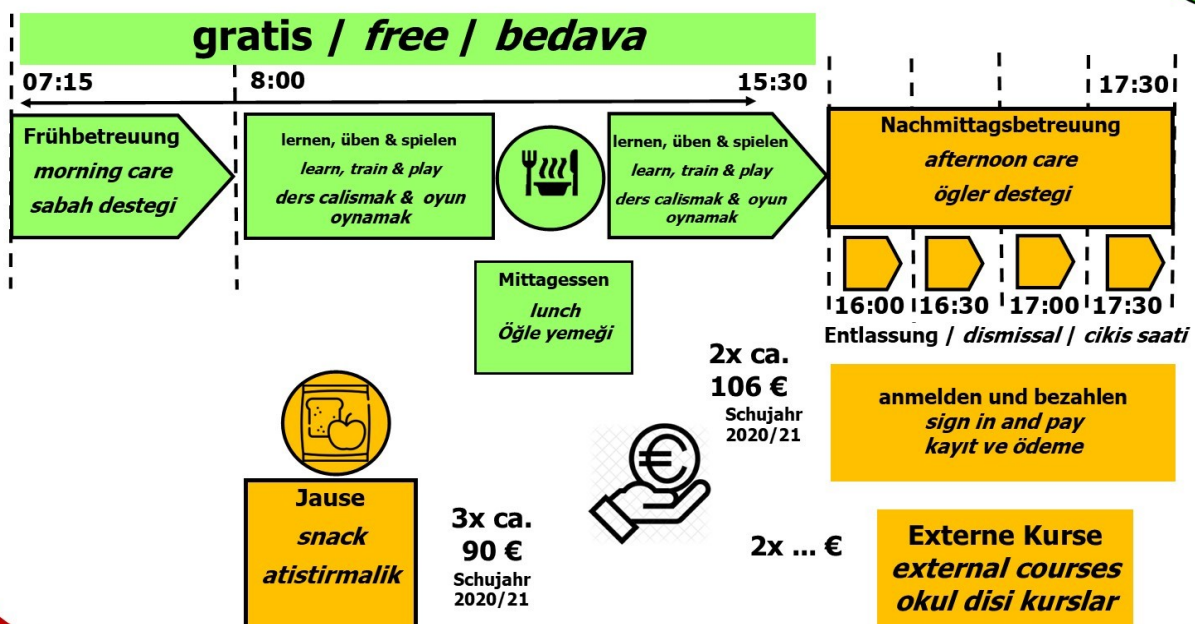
gratis / free / bedava

07:15
8:00
15:30
17:30

Frühbetreuung
morning care
sabah destegi

lernen, üben & spielen
learn, train & play
ders calismak & oyun oynamak

lernen, üben & spielen
learn, train & play
ders calismak & oyun oynamak

Nachmittagsbetreuung
afternoon care
ögler destegi

Mittagessen
lunch
Öğle yemeği

16:00 16:30 17:00 17:30
Entlassung / dismissal / cikis saati

2x ca.
106 €
Schujahr
2020/21

anmelden und bezahlen
sign in and pay
kayıt ve ödeme

Jause
snack
atistirmalik

3x ca.
90 €
Schujahr
2020/21

2x ... €

Externe Kurse
external courses
okul disi kurslar